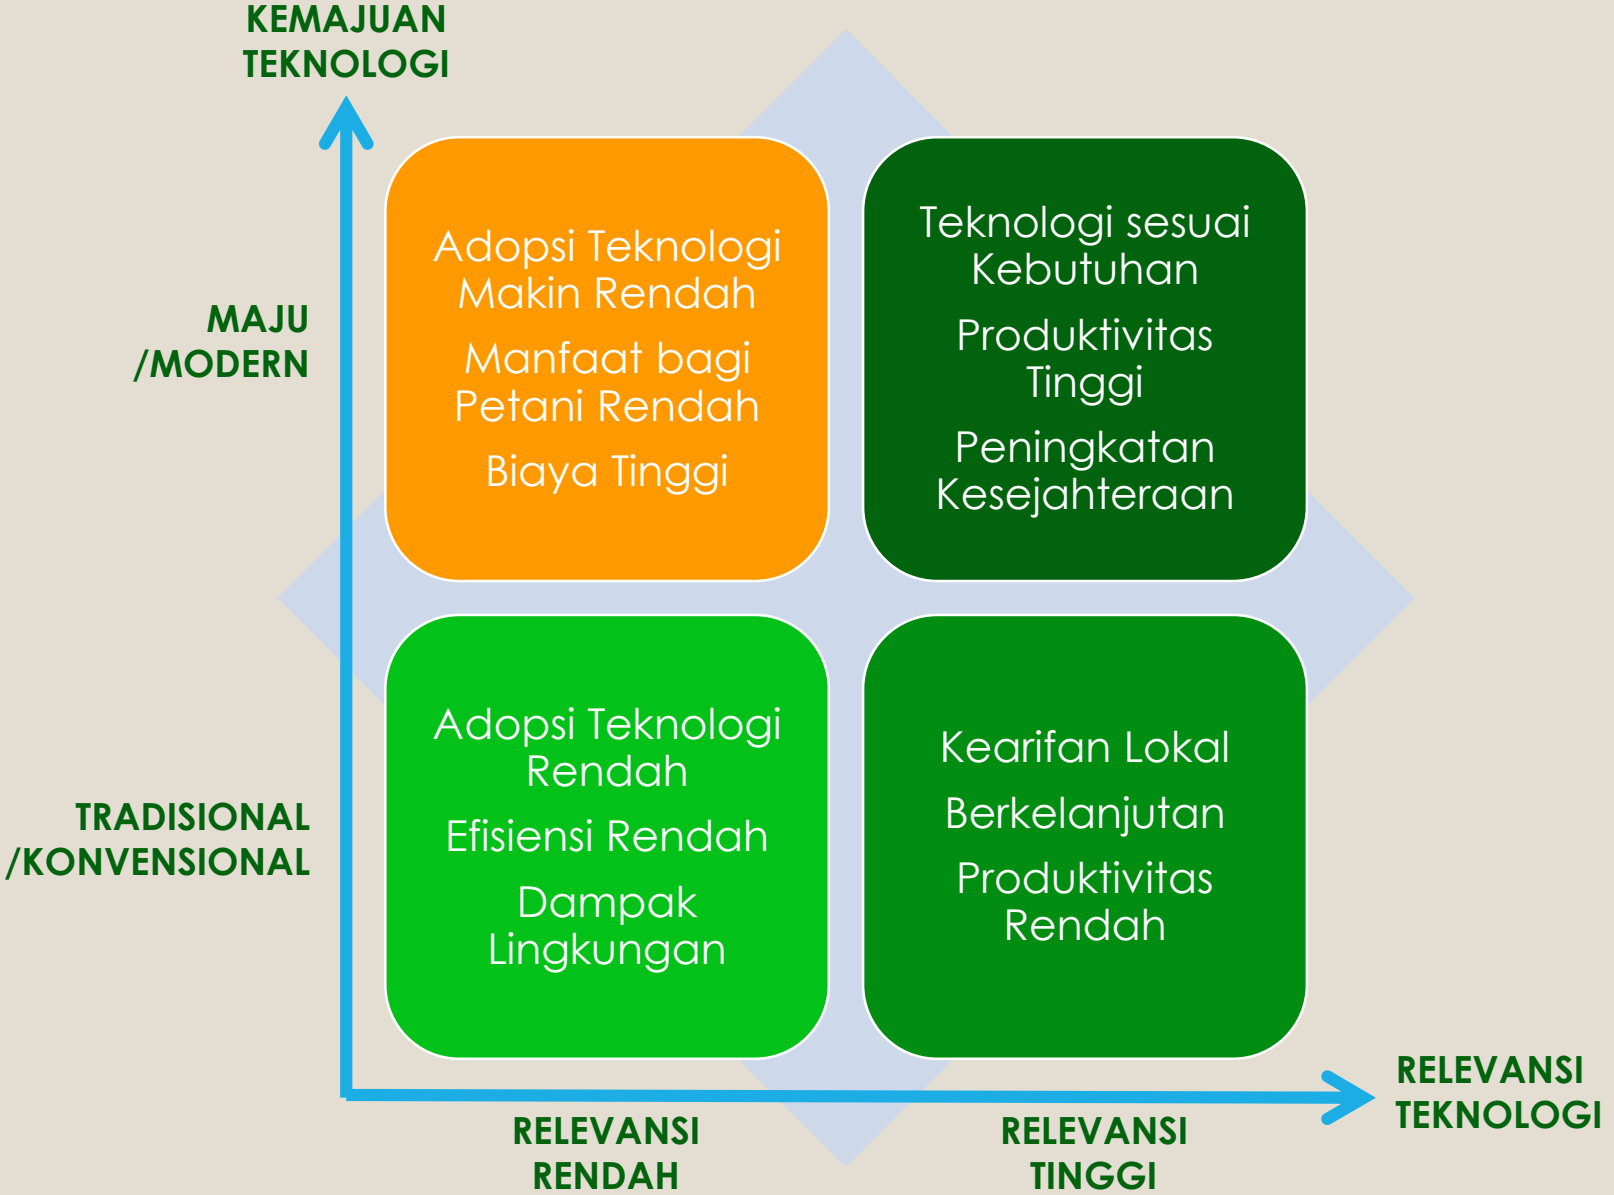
KEMAJUAN TEKNOLOGI

MAJU /MODERN

Adopsi Teknologi Makin Rendah

Manfaat bagi Petani Rendah

Biaya Tinggi

Teknologi sesuai Kebutuhan

Produktivitas Tinggi

Peningkatan Kesejahteraan

TRADISIONAL /KONVENSIONAL

Adopsi Teknologi Rendah

Efisiensi Rendah

Dampak Lingkungan

Kearifan Lokal

Berkelanjutan

Produktivitas Rendah

RELEVANSI TEKNOLOGI

RELEVANSI RENDAH

RELEVANSI TINGGI